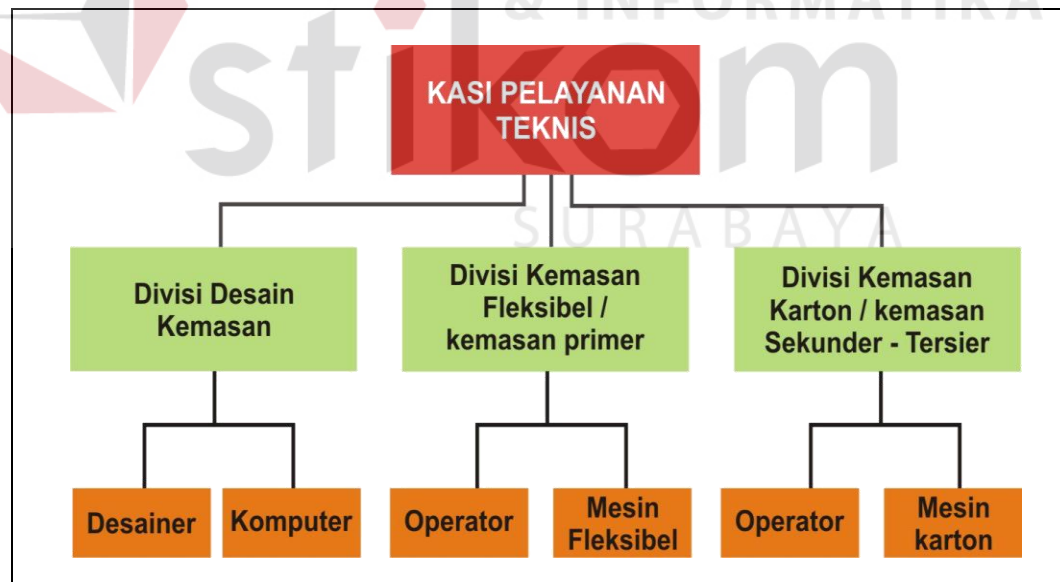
stikom & INFORMATIKA SURABAYA

KASI PELAYANAN TEKNIS

Divisi Desain Kemasan

Divisi Kemasan Fleksibel / kemasan primer

Divisi Kemasan Karton / kemasan Sekunder - Tersier

Desainer

Komputer

Operator

Mesin Fleksibel

Operator

Mesin karton